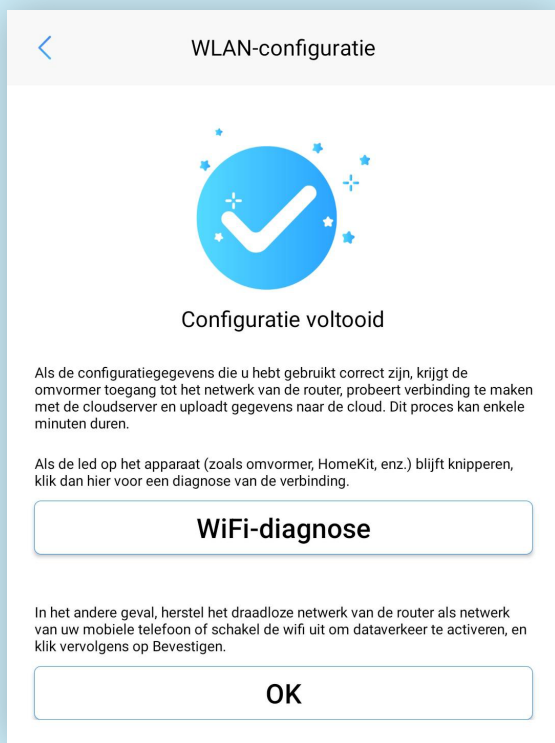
WLAN-configuratie

Configuratie voltooid

Als de configuratiegegevens die u hebt gebruikt correct zijn, krijgt de omvormer toegang tot het netwerk van de router, probeert verbinding te maken met de cloudserver en uploadt gegevens naar de cloud. Dit proces kan enkele minuten duren.

Als de led op het apparaat (zoals omvormer, HomeKit, enz.) blijft knipperen, klik dan hier voor een diagnose van de verbinding.

WiFi-diagnose

In het andere geval, herstel het draadloze netwerk van de router als netwerk van uw mobiele telefoon of schakel de wifi uit om dataverkeer te activeren, en klik vervolgens op Bevestigen.

OK